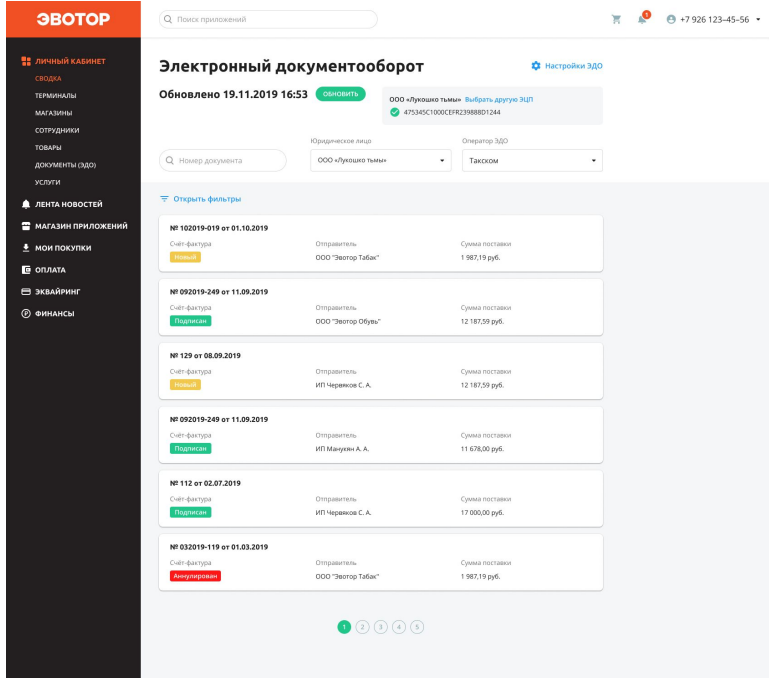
ЭВОТОР

Поиск приложений

1

+7 926 123–45–56

ЛИЧНЫЙ КАБИНЕТ
СВОДКА
ТЕРМИНАЛЫ
МАГАЗИНЫ
СОТРУДНИКИ
ТОВАРЫ
ДОКУМЕНТЫ (ЭДО)
УСЛУГИ
ЛЕНТА НОВОСТЕЙ
МАГАЗИН ПРИЛОЖЕНИЙ
МОИ ПОКУПКИ
ОПЛАТА
ЭКВАЙРИНГ
ФИНАНСЫ

Электронный документооборот

Настройки ЭДО

Обновлено 19.11.2019 16:53 ОБНОВИТЬ

ООО «Лукошко тьмы» Выбрать другую ЭЦП
475345C1000CEFR239888D1244

Номер документа

Юридическое лицо
ООО «Лукошко тьмы»

Оператор ЭДО
Такском

Открыть фильтры

№ 102019-019 от 01.10.2019
Счёт-фактура
Новый
Отправитель
ООО "Эвотор Табак"
Сумма поставки
1 987,19 руб.

№ 092019-249 от 11.09.2019
Счёт-фактура
Подписан
Отправитель
ООО "Эвотор Обувь"
Сумма поставки
12 187,59 руб.

№ 129 от 08.09.2019
Счёт-фактура
Новый
Отправитель
ИП Червяков С. А.
Сумма поставки
12 187,59 руб.

№ 092019-249 от 11.09.2019
Счёт-фактура
Подписан
Отправитель
ИП Манукян А. А.
Сумма поставки
11 678,00 руб.

№ 112 от 02.07.2019
Счёт-фактура
Подписан
Отправитель
ИП Червяков С. А.
Сумма поставки
17 000,00 руб.

№ 032019-119 от 01.03.2019
Счёт-фактура
Аннулирован
Отправитель
ООО "Эвотор Табак"
Сумма поставки
1 987,19 руб.

1 2 3 4 5